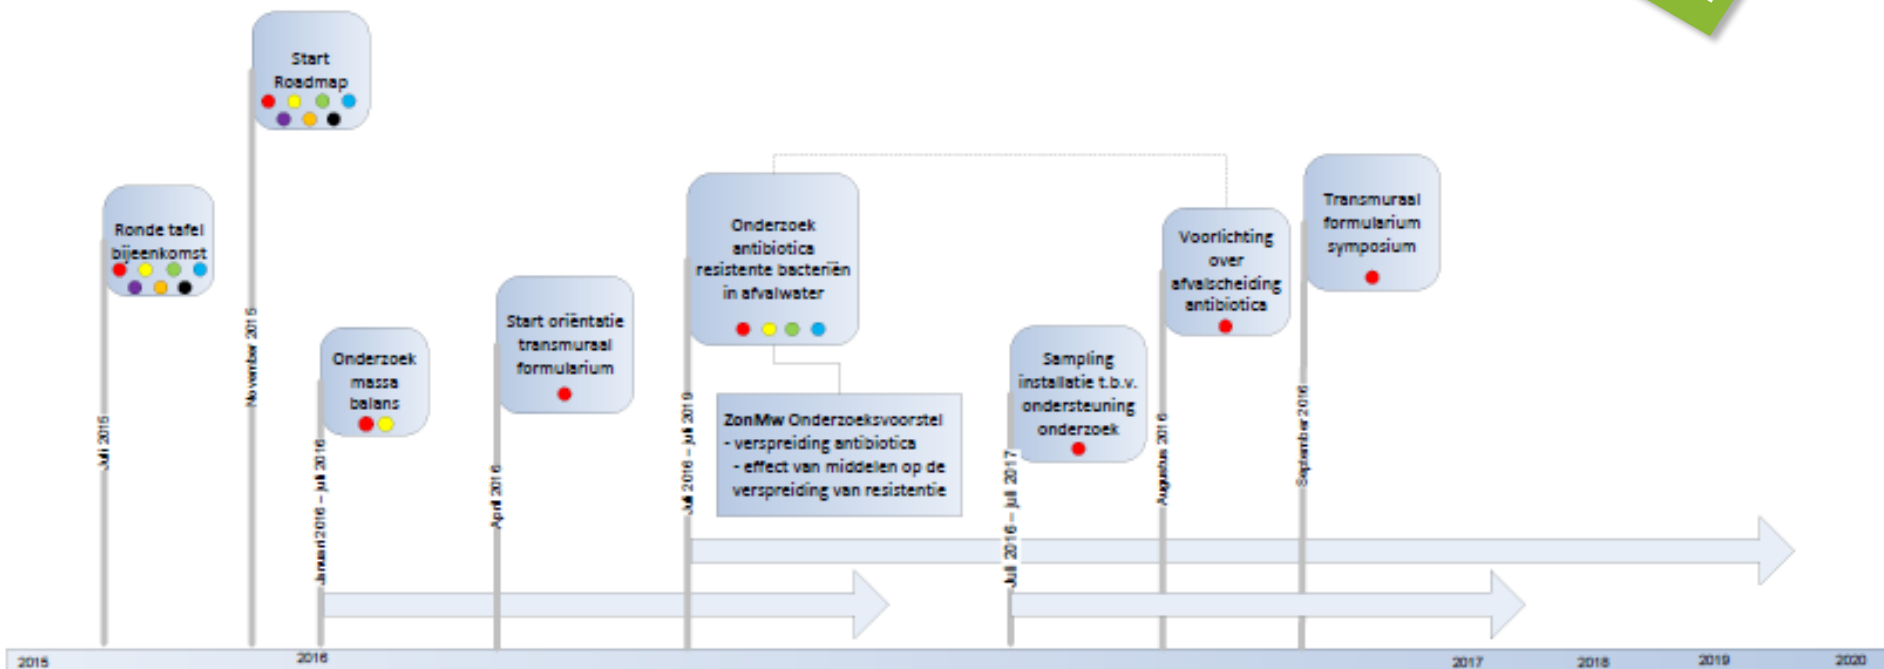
Start Roadmap

Ronde tafel bijeenkomst

Juli 2015

November 2015

Onderzoek massa balans

Januari 2016 – juli 2016

Start oriëntatie transmuraal formularium

April 2016

Onderzoek antibiotica resistente bacteriën in afvalwater

Juli 2016 – juli 2019

ZonMw Onderzoeksvoorstel
- verspreiding antibiotica
- effect van middelen op de verspreiding van resistentie

Sampling installatie t.b.v. ondersteuning onderzoek

Juli 2016 – juli 2017

Voorlichting over afvalscheiding antibiotica

Augustus 2016

Transmuraal formularium symposium

September 2016

2015

2016

2017

2018

2019

2020